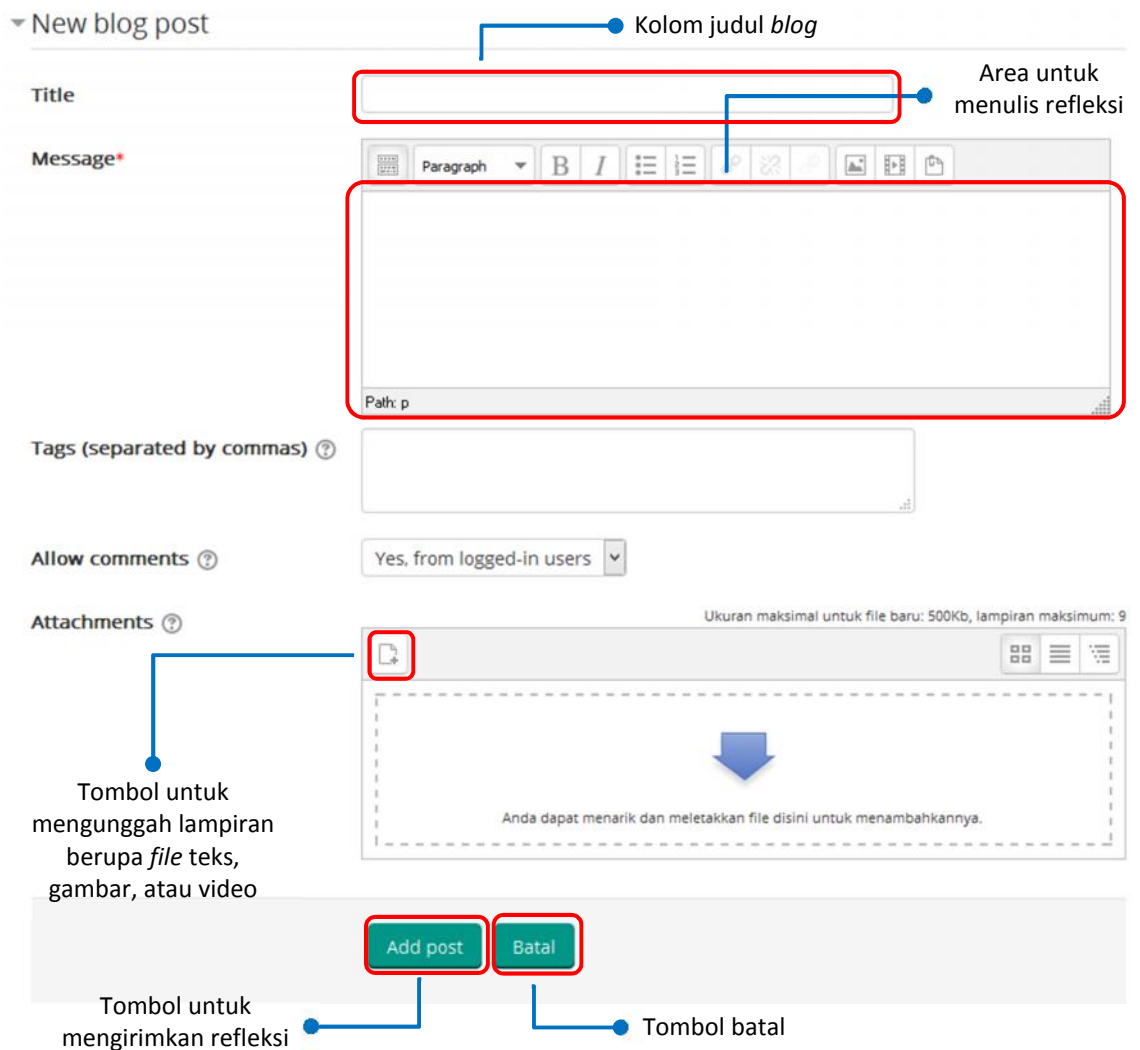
New blog post

Kolom judul *blog*

Title

Area untuk menulis refleksi

Message*

Paragraph

B I

Path: p

Tags (separated by commas)

Allow comments

Yes, from logged-in users

Attachments

Ukuran maksimal untuk file baru: 500Kb, lampiran maksimum: 9

Anda dapat menarik dan meletakkan file disini untuk menambahkannya.

Tombol untuk mengunggah lampiran berupa *file* teks, gambar, atau video

Add post

Batal

Tombol untuk mengirimkan refleksi

Tombol batal